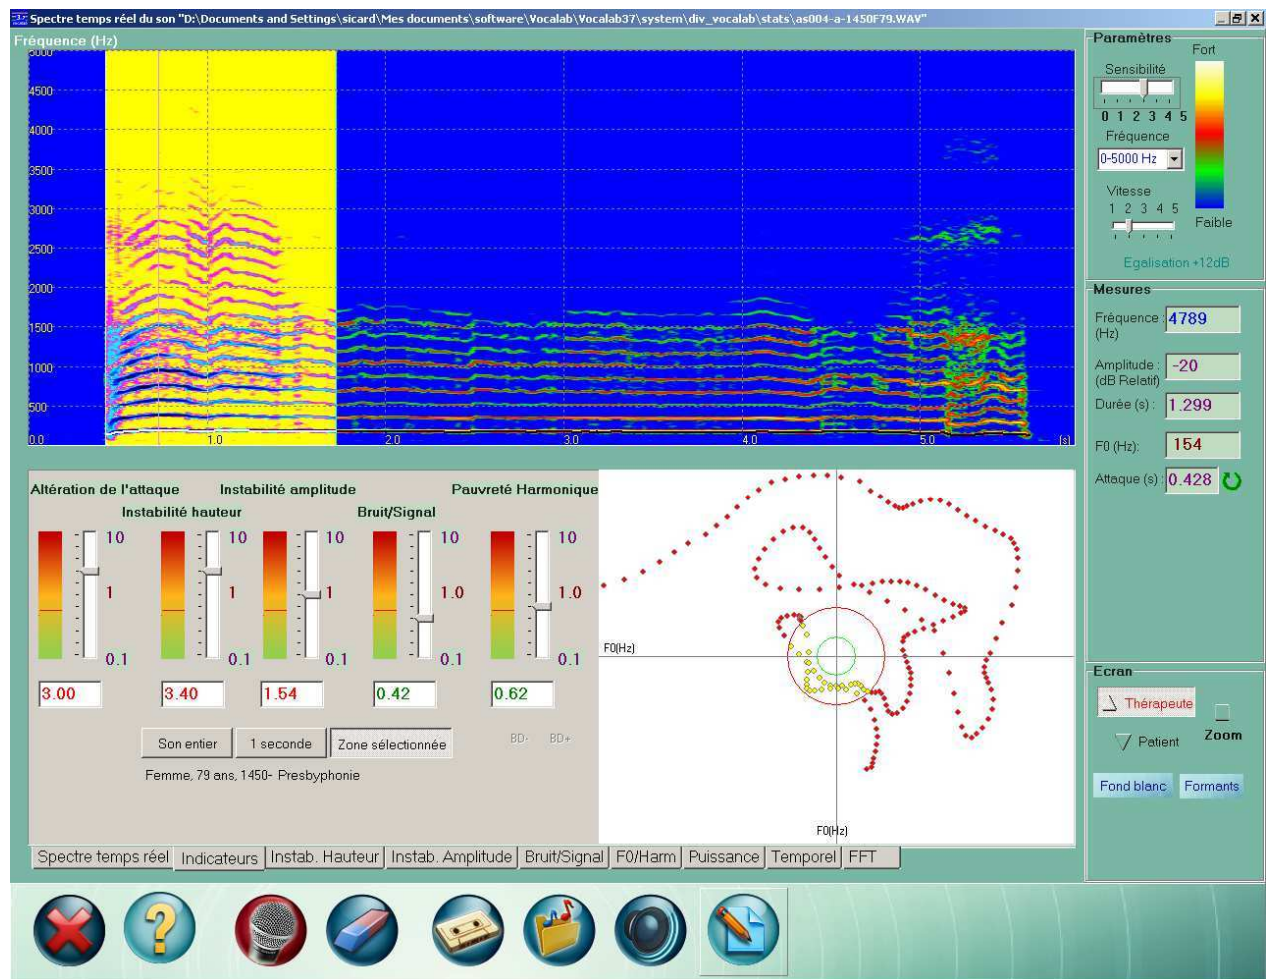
Spectre temps réel du son "D:\Documents and Settings\sicard\Mes documents\software\Vocalab\Vocalab37\system\div_vocalab\stats\as004-a-1450F79.WAV"

Fréquence (Hz)
5000
4500
4000
3500
3000
2500
2000
1500
1000
500
0.0
1.0
2.0
3.0
4.0
5.0
[s]

Paramètres
Fort
Sensibilité
0 1 2 3 4 5
Fréquence
0-5000 Hz
Vitesse
1 2 3 4 5
Faible
Egalisation +12dB

Mesures
Fréquence (Hz) 4789
Amplitude : (dB Relatif) -20
Durée (s) : 1.299
F0 (Hz): 154
Attaque (s) : 0.428

Altération de l'attaque
Instabilité amplitude
Pauvreté Harmonique
Instabilité hauteur
Bruit/Signal
10
1
0.1
10
1
0.1
10
1
0.1
10
1.0
0.1
10
1.0
0.1
3.00
3.40
1.54
0.42
0.62
Son entier
1 seconde
Zone sélectionnée
BD-
BD+
Femme, 79 ans, 1450- Presbyphonie

F0(Hz)
F0(Hz)

Ecran
Thérapeute
Zoom
Patient
Fond blanc
Formants

Spectre temps réel
Indicateurs
Instab. Hauteur
Instab. Amplitude
Bruit/Signal
F0/Harm
Puissance
Temporel
FFT